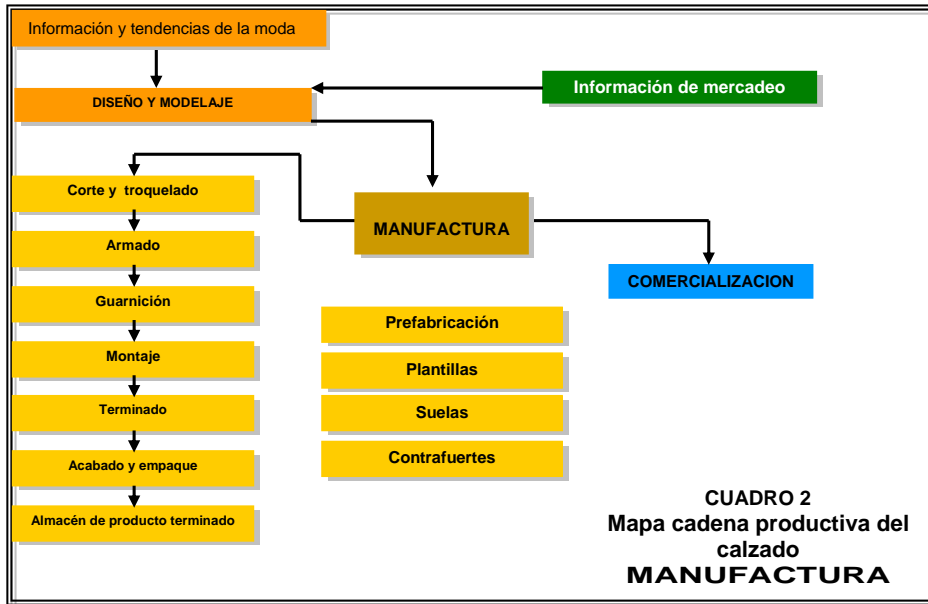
Información y tendencias de la moda

DISEÑO Y MODELAJE

Información de mercadeo

Corte y troquelado

MANUFACTURA

Armado

COMERCIALIZACION

Guarnición

Prefabricación

Montaje

Plantillas

Terminado

Suelas

Contrafuertes

Acabado y empaque

Almacén de producto terminado

CUADRO 2
Mapa cadena productiva del calzado
MANUFACTURA